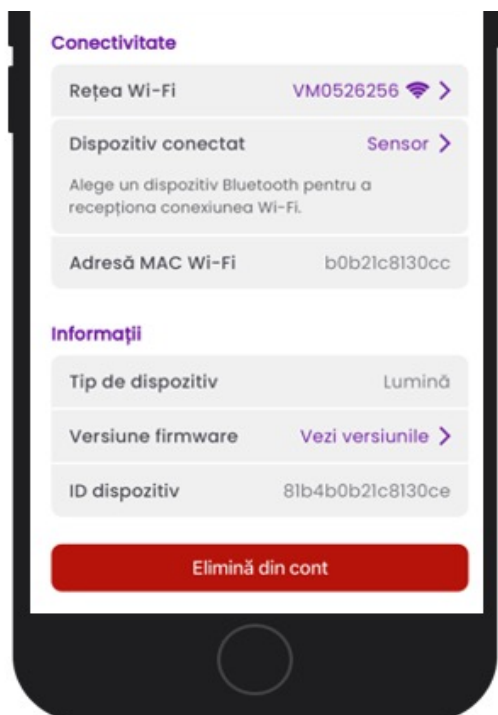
Conectivitate

Rețea Wi-Fi VM0526256 >

Dispozitiv conectat Sensor >

Alege un dispozitiv Bluetooth pentru a recepționa conexiunea Wi-Fi.

Adresă MAC Wi-Fi b0b21c8130cc

Informații

Tip de dispozitiv Lumină

Versiune firmware Vezi versiunile >

ID dispozitiv 81b4b0b21c8130ce

Elimină din cont